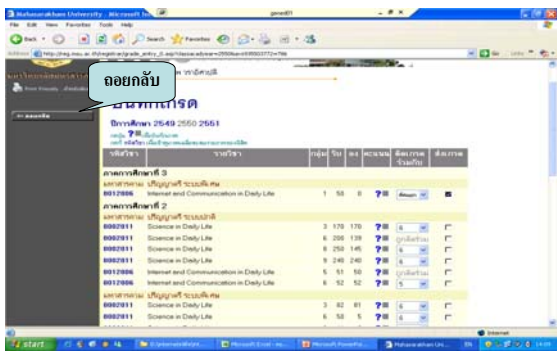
Mahasarakham University - Microsoft Internet Explorer

File Edit View Favorites Tools Help

Back Search Favorites

Address http://reg.msu.ac.th/registrar/grade_entry_0.asp

ถอยกลับ

บันทึกเกรด

ปีการศึกษา 2549 2550 2551

| รหัสวิชา | รายวิชา | กลุ่ม | รับ | ลง | คะแนน | ส่งเกรด | ส่งเกรด |
|---|---|---|---|---|---|---|---|
| ภาคการศึกษาที่ 3 | | | | | | | |
| 0012806 | Internet and Communication in Daily Life | 1 | 50 | 0 | | | |
| ภาคการศึกษาที่ 2 | | | | | | | |
| 0002011 | Science in Daily Life | 3 | 170 | 170 | | 6 | |
| 0002011 | Science in Daily Life | 6 | 200 | 139 | | | |
| 0002011 | Science in Daily Life | 8 | 250 | 145 | | 6 | |
| 0002011 | Science in Daily Life | 9 | 240 | 240 | | 6 | |
| 0012806 | Internet and Communication in Daily Life | 5 | 51 | 50 | | | |
| 0012806 | Internet and Communication in Daily Life | 6 | 52 | 52 | | 5 | |
| 0002011 | Science in Daily Life | 3 | 82 | 81 | | 6 | |
| 0002011 | Science in Daily Life | 6 | 50 | 5 | | 6 | |

Internet

start Mahasarakham Uni... 14:09